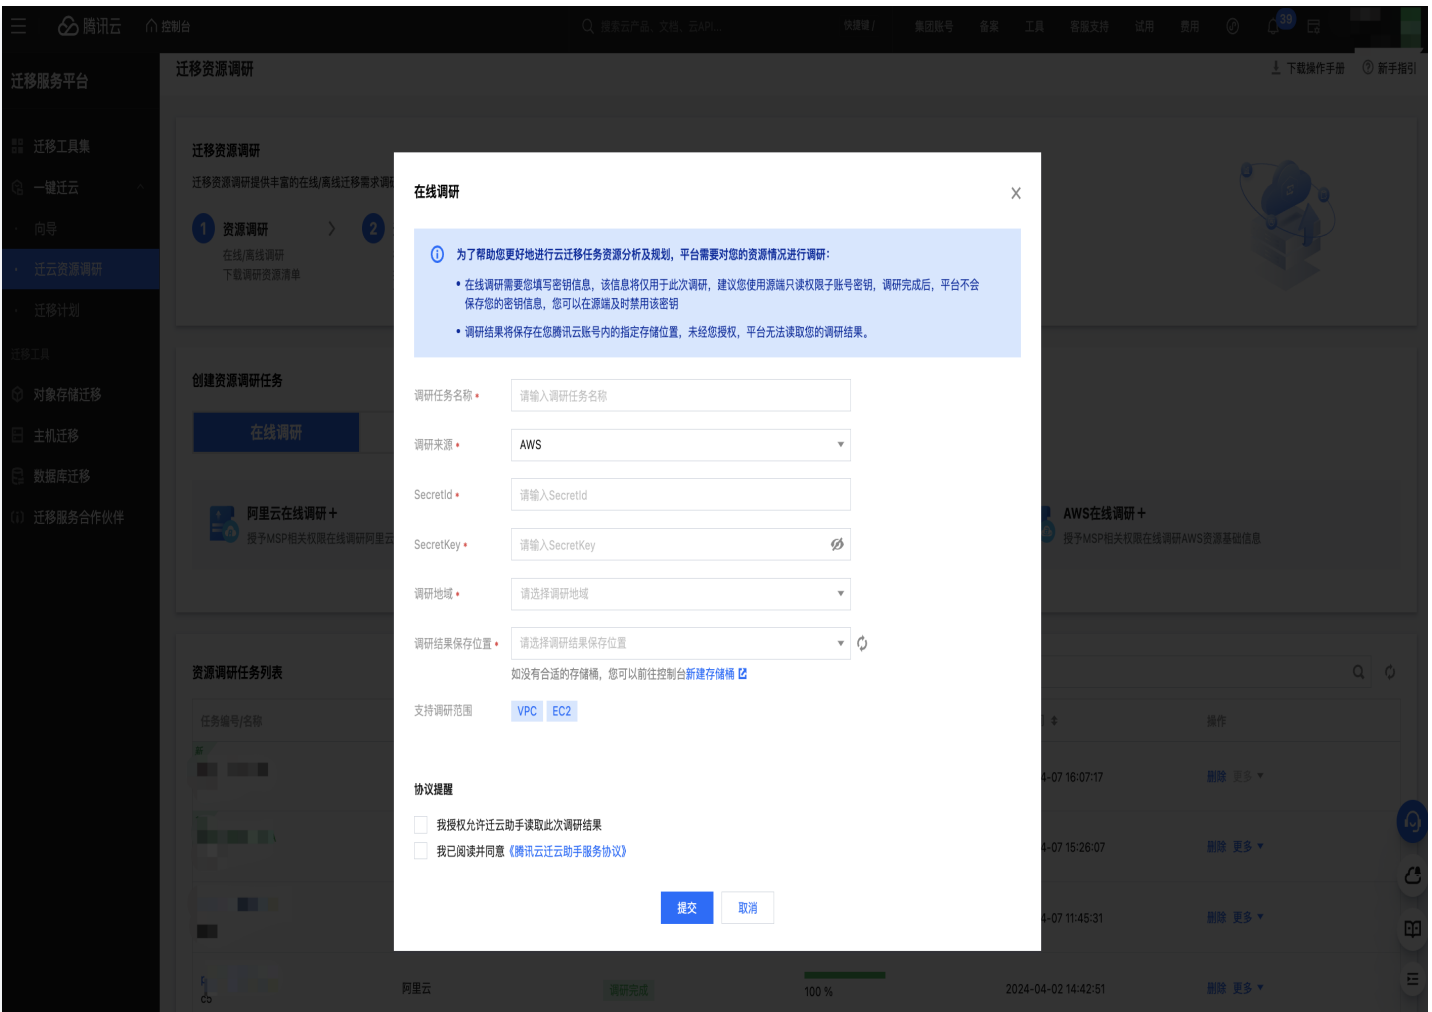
腾讯云 控制台
集团账号 备案 工具 客服支持 试用 费用

迁移服务平台
迁移工具集
一键迁云
向导
迁云资源调研
迁移计划
迁移工具
对象存储迁移
主机迁移
数据库迁移
迁移服务合作伙伴

迁移资源调研
下载操作手册 新手指引

迁移资源调研
迁移资源调研提供丰富的在线/离线迁移需求调研
1 资源调研
在线/离线调研
下载调研资源清单
2

创建资源调研任务
在线调研

阿里云在线调研＋
授予MSP相关权限在线调研阿里云

AWS在线调研＋
授予MSP相关权限在线调研AWS资源基础信息

资源调研任务列表
任务编号/名称
操作
-07 16:07:17 删除 更多
-07 15:26:07 删除 更多
-07 11:45:31 删除 更多
阿里云 调研完成 100 % 2024-04-02 14:42:51 删除 更多

在线调研
X
为了帮助您更好地进行云迁移任务资源分析及规划，平台需要对您的资源情况进行调研:
• 在线调研需要您填写密钥信息，该信息将仅用于此次调研，建议您使用源端只读权限子账号密钥，调研完成后，平台不会保存您的密钥信息，您可以在源端及时禁用该密钥
• 调研结果将保存在您腾讯云账号内的指定存储位置，未经您授权，平台无法读取您的调研结果。

调研任务名称 • 请输入调研任务名称
调研来源 • AWS
SecretId • 请输入SecretId
SecretKey • 请输入SecretKey
调研地域 • 请选择调研地域
调研结果保存位置 • 请选择调研结果保存位置
如没有合适的存储桶，您可以前往控制台新建存储桶
支持调研范围 VPC EC2

协议提醒
我授权允许迁云助手读取此次调研结果
我已阅读并同意《腾讯云迁云助手服务协议》

提交 取消